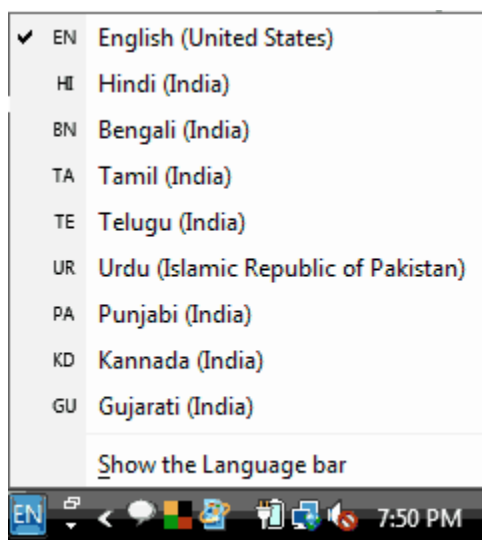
✔ EN English (United States)
HI Hindi (India)
BN Bengali (India)
TA Tamil (India)
TE Telugu (India)
UR Urdu (Islamic Republic of Pakistan)
PA Punjabi (India)
KD Kannada (India)
GU Gujarati (India)

Show the Language bar

EN 7:50 PM